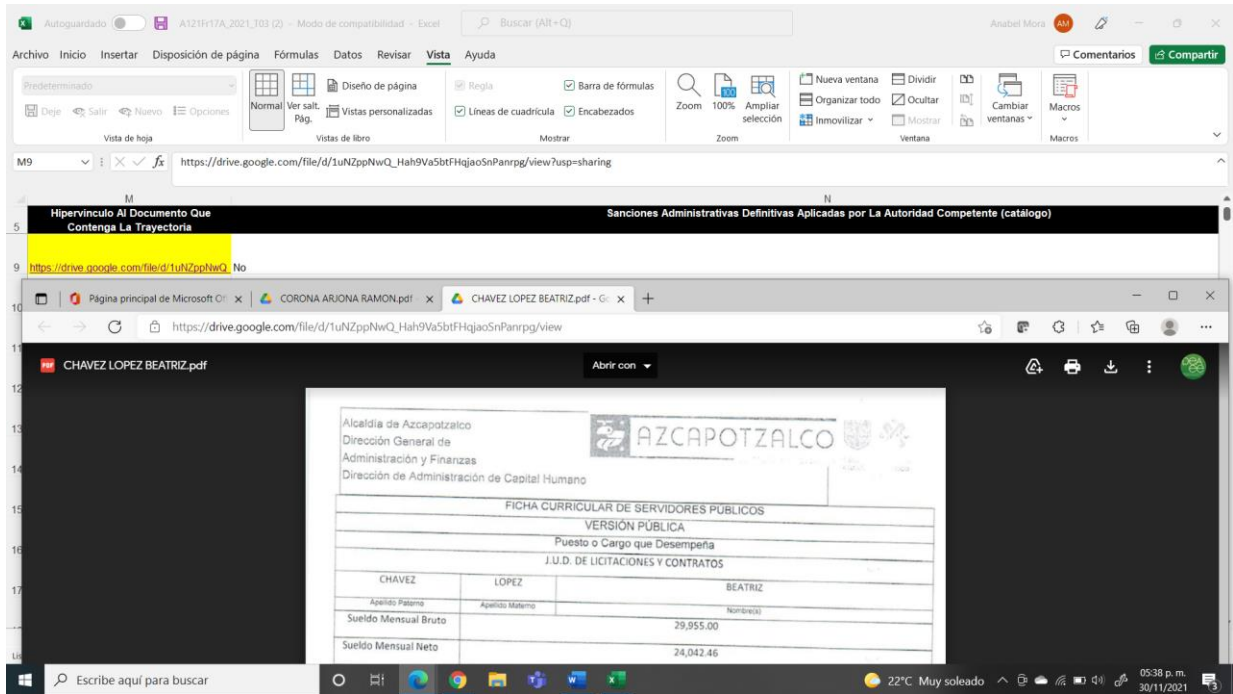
Autoguardado A121Fr17A_2021_T03 (2) - Modo de compatibilidad - Excel Buscar (Alt+Q) Anabel Mora AM

Archivo Inicio Insertar Disposición de página Fórmulas Datos Revisar Vista Ayuda Comentarios Compartir

Predeterminado Deje Salir Nuevo Opciones Vista de hoja Normal Ver salt. Pág. Diseño de página Vistas personalizadas Vistas de libro Regla Líneas de cuadrícula Barra de fórmulas Encabezados Mostrar Zoom 100% Ampliar selección Zoom Nueva ventana Organizar todo Inmovilizar Dividir Ocultar Mostrar Cambiar ventanas Ventana Macros Macros

M9 https://drive.google.com/file/d/1uNZppNwQ_Hah9Va5btFHqjaoSnPanrpg/view?usp=sharing

M N

5 Hipervinculo Al Documento Que Contenga La Trayectoria Sanciones Administrativas Definitivas Aplicadas por La Autoridad Competente (catálogo)

9 https://drive.google.com/file/d/1uNZppNwQ_ No

Página principal de Microsoft Of CORONA ARJONA RAMON.pdf CHAVEZ LOPEZ BEATRIZ.pdf - Go

https://drive.google.com/file/d/1uNZppNwQ_Hah9Va5btFHqjaoSnPanrpg/view

CHAVEZ LOPEZ BEATRIZ.pdf Abrir con

Alcaldía de Azcapotzalco
Dirección General de Administración y Finanzas
Dirección de Administración de Capital Humano

AZCAPOTZALCO

FICHA CURRICULAR DE SERVIDORES PÚBLICOS
VERSIÓN PÚBLICA
Puesto o Cargo que Desempeña
J.U.D. DE LICITACIONES Y CONTRATOS

| CHAVEZ | LOPEZ | BEATRIZ |
|---|---|---|
| Apellido Paterno | Apellido Materno | Nombre(s) |
| Sueldo Mensual Bruto | | 29,955.00 |
| Sueldo Mensual Neto | | 24,042.46 |

Escribe aquí para buscar 22°C Muy soleado 05:38 p. m. 30/11/2021